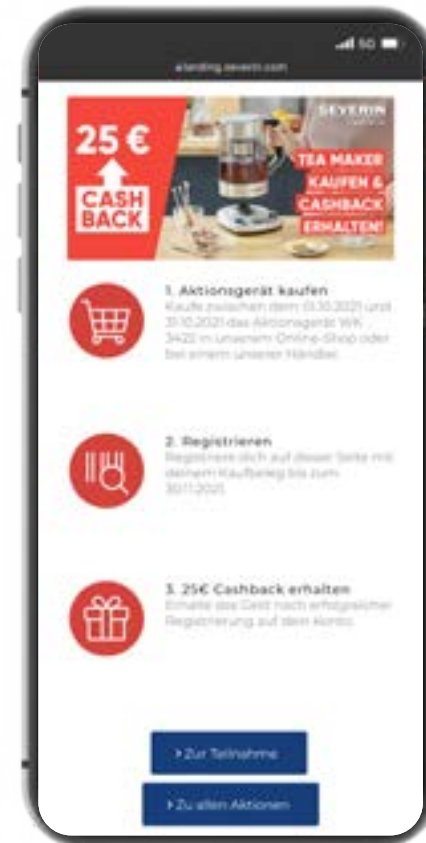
5G

a.landing.severin.com

25 €

CASH BACK

SEVERIN

TEA MAKER KAUFEN & CASHBACK ERHALTEN!

1. Aktionsgerät kaufen

Kaufe zwischen dem 01.10.2021 und 31.10.2021 das Aktionsgerät WK 3422 in unserem Online-Shop oder bei einem unserer Händler.

2. Registrieren

Registriere dich auf dieser Seite mit deinem Kaufbeleg bis zum 30.11.2021.

3. 25€ Cashback erhalten

Erhalte das Geld nach erfolgreicher Registrierung auf dein Konto.

› Zur Teilnahme

› Zu allen Aktionen